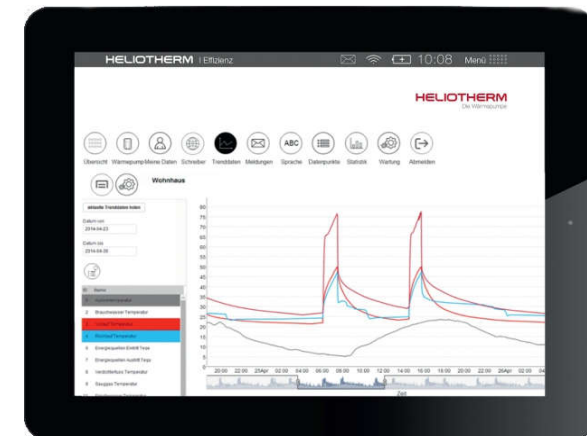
HELIOTHERM | Effizienz

10:08 Menü

HELIOTHERM
Die Wärmepumpe

Übersicht Wärmepumpe Meine Daten Schreiber Trenddaten Meldungen Sprache Datenpunkte Statistik Wartung Abmelden

ABC

Wohnhaus

aktuelle Trenddaten holen

Datum von
2014-04-23

Datum bis
2014-04-26

| ID | Name |
|---|---|
| 1 | Außentemperatur |
| 2 | Brauchwasser Temperatur |
| 3 | Vorlauf Temperatur |
| 4 | Rücklauf Temperatur |
| 5 | Energiequellen Eintritt Temp |
| 6 | Energiequellen Austritt Temp |
| 7 | Verdichtertaus Temperatur |
| 8 | Sauggas Temperatur |
| 9 | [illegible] |

90
80
75
70
65
60
55
50
45
40
35
30
25
20
15
10
5
0
-5

20:00 22:00 25Apr 02:00 04:00 06:00 08:00 10:00 12:00 14:00 16:00 18:00 20:00 22:00 26Apr 02:00 04:00

Zeit